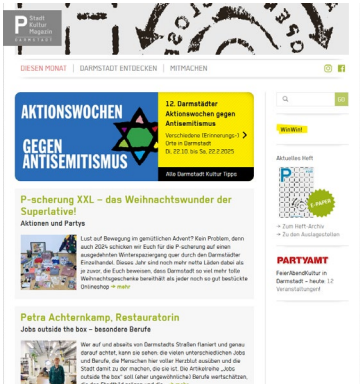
P Stadt Kultur Magazin DARMSTADT

DIESEN MONAT | DARMSTADT ENTDECKEN | MITMACHEN

AKTIONSWOCHEN GEGEN ANTISEMITISMUS

12. Darmstädter Aktionswochen gegen Antisemitismus

Verschiedene (Erinnerungs-) Orte in Darmstadt
Di, 22.10. bis Sa, 22.2.2025

Alle Darmstadt Kultur Tipps

P-scherung XXL – das Weihnachtswunder der Superlative!

Aktionen und Partys

Lust auf Bewegung im gemütlichen Advent? Kein Problem, denn auch 2024 schicken wir Euch für die P-scherung auf einen ausgedehnten Winterspaziergang quer durch den Darmstädter Einzelhandel. Dieses Jahr sind noch mehr nette Läden dabei als je zuvor, die Euch beweisen, dass Darmstadt so viel mehr tolle Weihnachtsgeschenke bereithält als jeder noch so gut bestückte Onlineshop → mehr

Petra Achtenkamp, Restauratorin

Jobs outside the box – besondere Berufe

Wer auf und abseits von Darmstadts Straßen flaniert und genau darauf achtet, kann sie sehen: die vielen unterschiedlichen Jobs und Berufe, die Menschen hier voller Herzblut ausüben und die Stadt damit zu der machen, die sie ist. Die Artikelreihe „Jobs outside the box" soll (aber ungewöhnliche) Berufe wertschätzen, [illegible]

GO

WinWin!

Aktuelles Heft

E-PAPER

→ Zum Heft-Archiv
→ Zu den Auslagestellen

PARTYAMT

FeierAbendKultur in Darmstadt – heute: 12 Veranstaltungen!